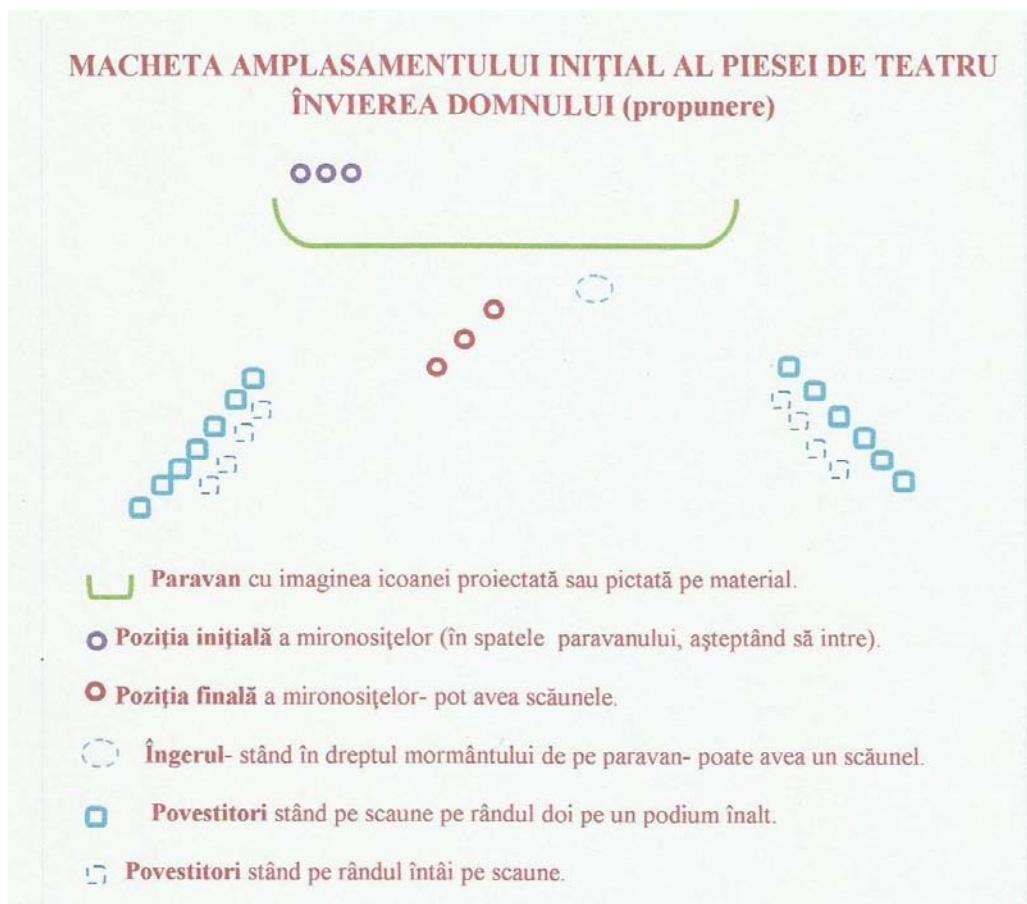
MACHETA AMPLASAMENTULUI INIŢIAL AL PIESEI DE TEATRU ÎNVIEREA DOMNULUI (propunere)

Paravan cu imaginea icoanei proiectată sau pictată pe material.

Poziţia iniţială a mironosiţelor (în spatele paravanului, aşteptând să intre).

Poziţia finală a mironosiţelor- pot avea scăunele.

Îngerul- stând în dreptul mormântului de pe paravan- poate avea un scăunel.

Povestitori stând pe scaune pe rândul doi pe un podium înalt.

Povestitori stând pe rândul întâi pe scaune.